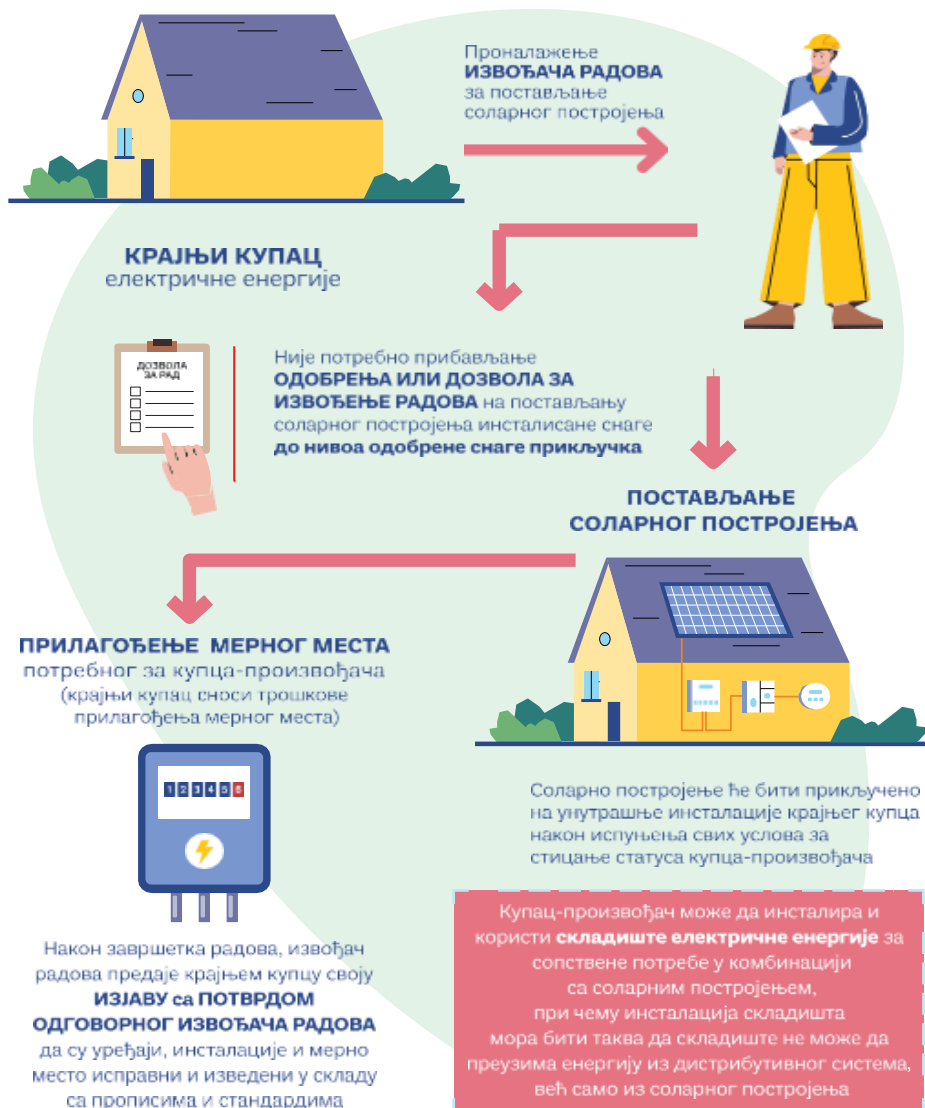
Проналажење
ИЗВОЂАЧА РАДОВА
за постављање
соларног постројења

КРАЈЊИ КУПАЦ
електричне енергије

ДОЗВОЛА ЗА РАД

Није потребно прибављање
ОДОБРЕЊА ИЛИ ДОЗВОЛА ЗА ИЗВОЂЕЊЕ РАДОВА на постављању соларног постројења инсталисане снаге до нивоа одобрене снаге прикључка

ПОСТАВЉАЊЕ
СОЛАРНОГ ПОСТРОЈЕЊА

ПРИЛАГОЂЕЊЕ МЕРНОГ МЕСТА
потребног за купца-произвођача
(крајњи купац сноси трошкове прилагођења мерног места)

1 2 3 4 5 6

Соларно постројење ће бити прикључено на унутрашње инсталације крајњег купца након испуњења свих услова за стицање статуса купца-произвођача

Након завршетка радова, извођач радова предаје крајњем купцу своју
ИЗЈАВУ са ПОТВРДОМ ОДГОВОРНОГ ИЗВОЂАЧА РАДОВА
да су уређаји, инсталације и мерно место исправни и изведени у складу са прописима и стандардима

Купац-произвођач може да инсталира и користи складиште електричне енергије за сопствене потребе у комбинацији са соларним постројењем,
при чему инсталација складишта мора бити таква да складиште не може да преузима енергију из дистрибутивног система, већ само из соларног постројења